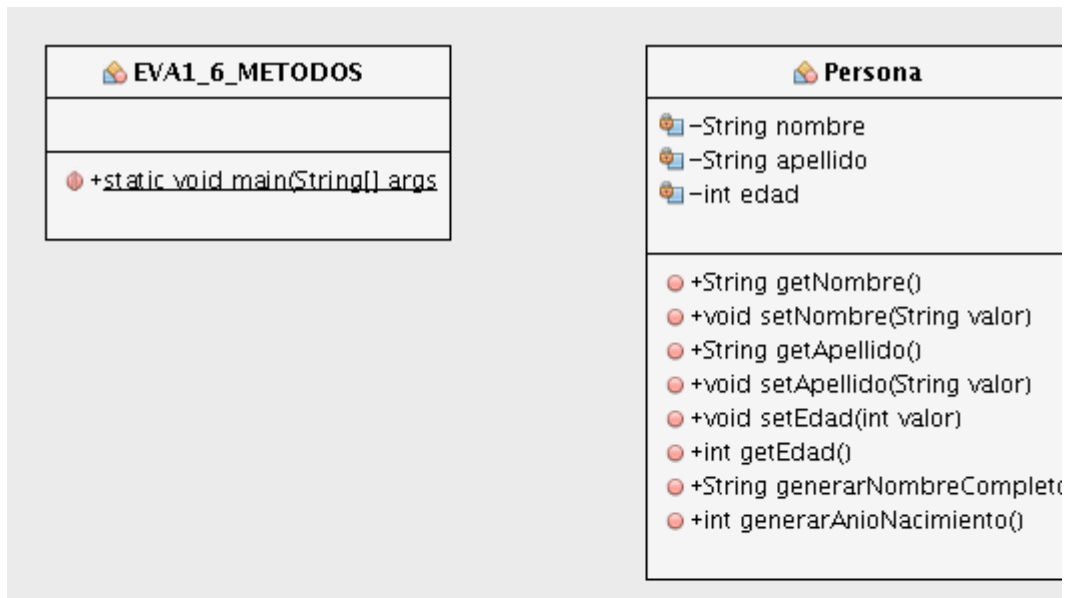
EVA1_6_METODOS

+static void main(String[] args

Persona

-String nombre
-String apellido
-int edad

+String getNombre()
+void setNombre(String valor)
+String getApellido()
+void setApellido(String valor)
+void setEdad(int valor)
+int getEdad()
+String generarNombreComplet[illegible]
+int generarAnioNacimiento()